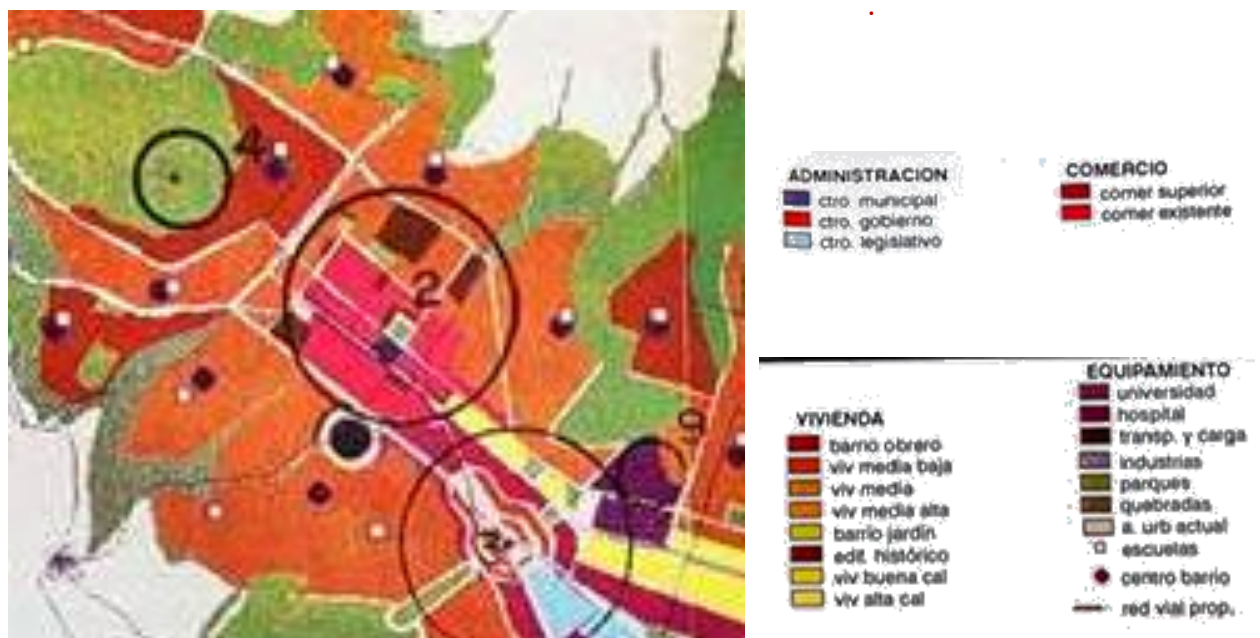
4
2
2
ADMINISTRACION
ctro. municipal
ctro. gobierno
ctro. legislativo

COMERCIO
comer superior
comer existente

VIVIENDA
barrio obrero
viv media baja
viv media
viv media alta
barrio jardin
edif. histórico
viv buena cal
viv alta cal

EQUIPAMIENTO
universidad
hospital
transp. y carga
industrias
parques
quebradas
a. urb actual
escuelas
centro barrio
red vial prop.